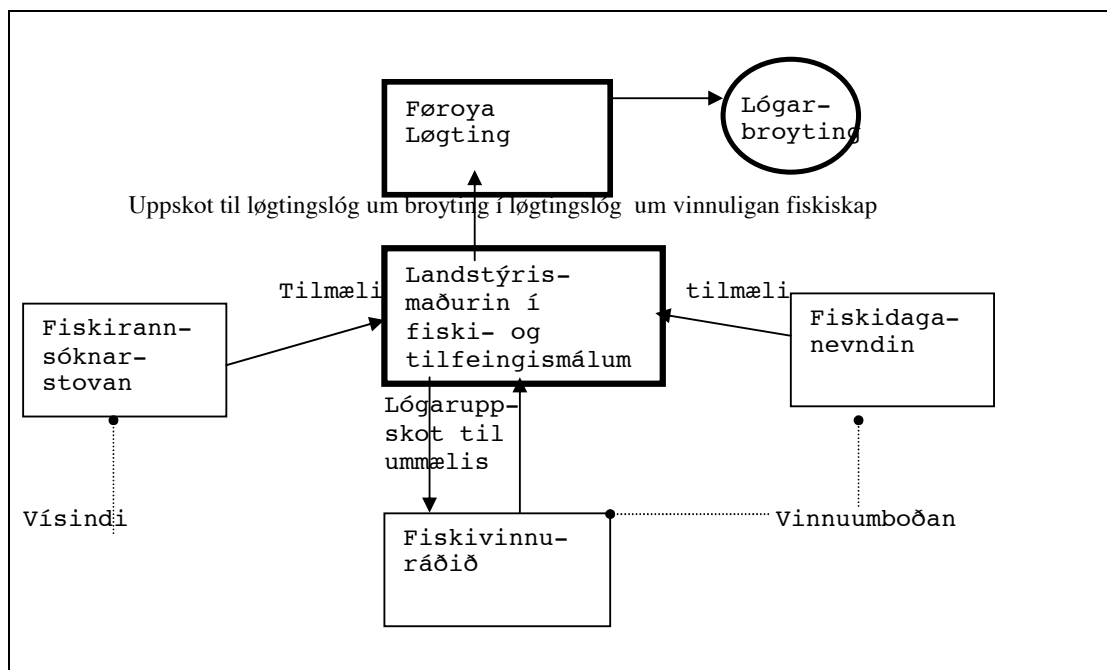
Føroya Løgting

Lógarbroyting

Uppskot til løgtingslóg um broyting í løgtingslóg um vinnuligan fiskiskap

Tilmæli

Landstýrismaðurin í fiski- og tilfeingismálum

tilmæli

Fiskirannsóknarstovan

Fiskidaganevndin

Lógaruppskot til ummælis

Vísindi

Fiskivinnuráðið

Vinnuumboðan